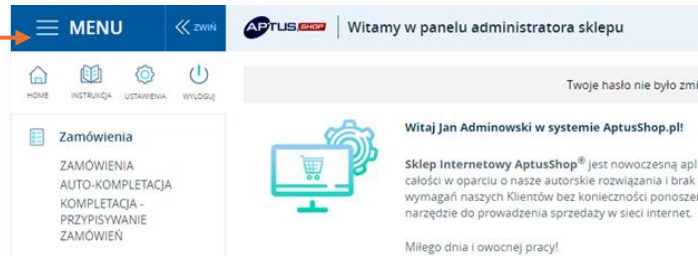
MENU

ZWIŃ

APTUS SHOP

Witamy w panelu administratora sklepu

HOME INSTRUKCJA USTAWIENIA WYLOGUJ

Twoje hasło nie było zmi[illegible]

Zamówienia

ZAMÓWIENIA
AUTO-KOMPLETACJA
KOMPLETACJA - PRZYPISYWANIE ZAMÓWIEŃ

Witaj Jan Adminowski w systemie AptusShop.pl!

Sklep Internetowy AptusShop® jest nowoczesną apl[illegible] całości w oparciu o nasze autorskie rozwiązania i brak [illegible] wymagań naszych Klientów bez konieczności ponoszen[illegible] narzędzie do prowadzenia sprzedaży w sieci internet.

Miłego dnia i owocnej pracy!